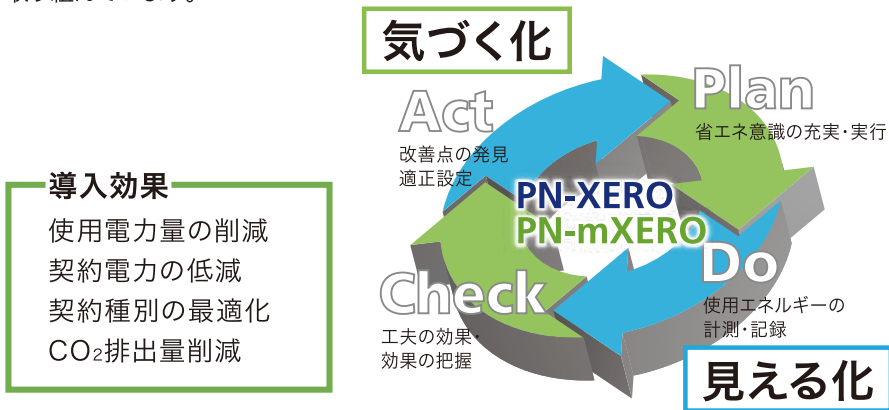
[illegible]

気づく化

Plan
省エネ意識の充実・実行

Act
改善点の発見
適正設定

PN-XERO
PN-mXERO

Do
使用エネルギーの
計測・記録

Check
工夫の効果・
効果の把握

見える化

導入効果
使用電力量の削減
契約電力の低減
契約種別の最適化
$CO_2$排出量削減